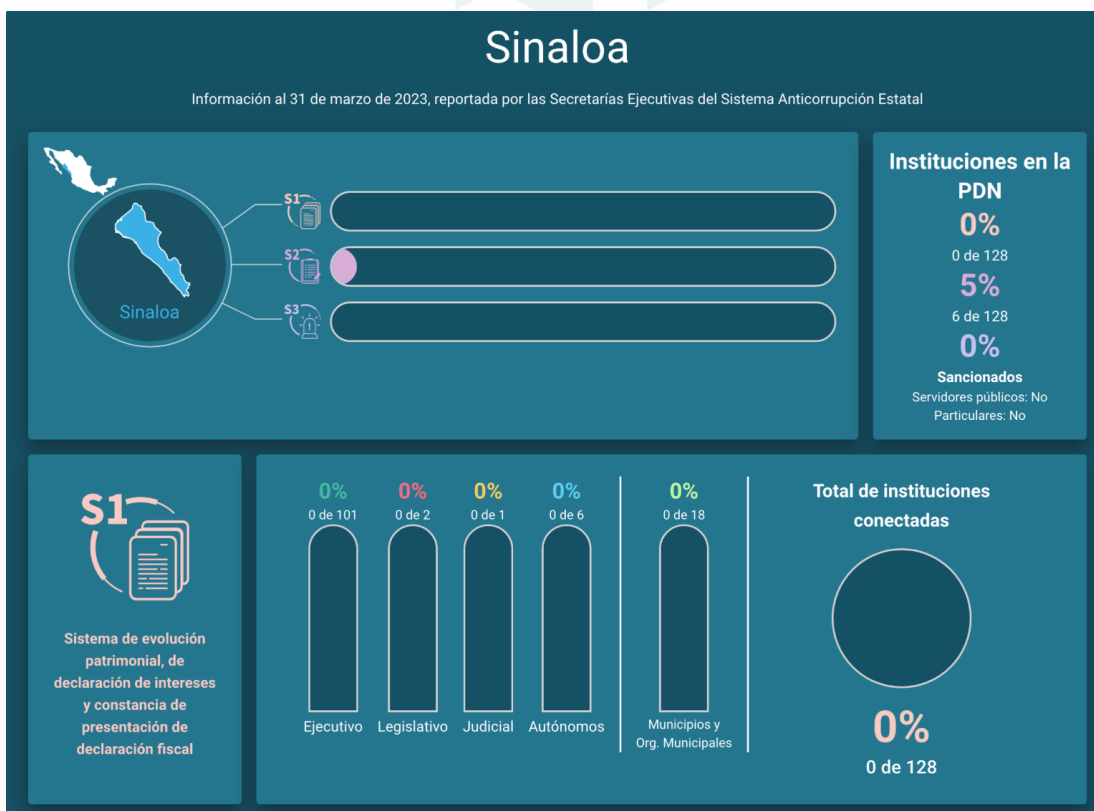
Sinaloa

Información al 31 de marzo de 2023, reportada por las Secretarías Ejecutivas del Sistema Anticorrupción Estatal

Sinaloa

S1

S2

S3

Instituciones en la PDN

0%

0 de 128

5%

6 de 128

0%

Sancionados

Servidores públicos: No

Particulares: No

S1

Sistema de evolución patrimonial, de declaración de intereses y constancia de presentación de declaración fiscal

| 0% | 0% | 0% | 0% | 0% |
|---|---|---|---|---|
| 0 de 101 | 0 de 2 | 0 de 1 | 0 de 6 | 0 de 18 |
| Ejecutivo | Legislativo | Judicial | Autónomos | Municipios y Org. Municipales |

Total de instituciones conectadas

0%

0 de 128